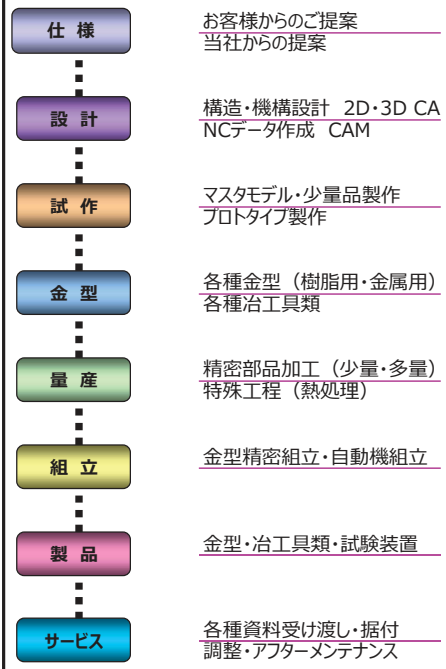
仕 様

お客様からのご提案
当社からの提案

設 計

構造・機構設計 2D・3D CA
NCデータ作成 CAM

試 作

マスタモデル・少量品製作
プロトタイプ製作

金 型

各種金型（樹脂用・金属用）
各種冶工具類

量 産

精密部品加工（少量・多量）
特殊工程（熱処理）

組 立

金型精密組立・自動機組立

製 品

金型・冶工具類・試験装置

サービス

各種資料受け渡し・据付
調整・アフターメンテナンス